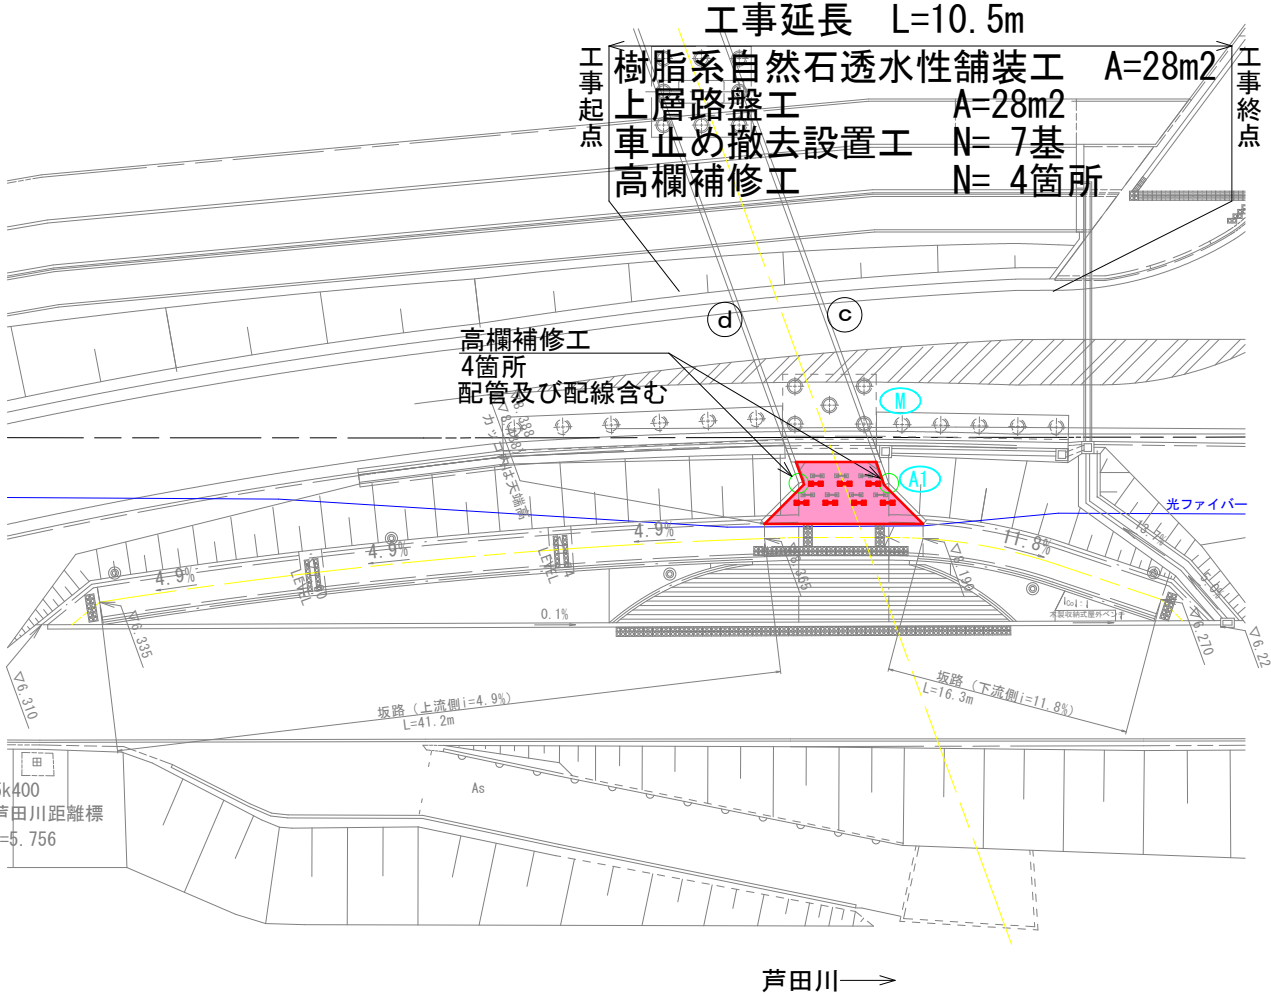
工事延長　L=10.5m

工事起点

工事終点

樹脂系自然石透水性舗装工　A=28m2
上層路盤工　A=28m2
車止め撤去設置工　N= 7基
高欄補修工　N= 4箇所

d

c

高欄補修工
4箇所
配管及び配線含む

M

A1

光ファイバー

4.9%

4.9%

4.9%

11.8%

LEVEL

LEVEL

0.1%

▽6.335

▽6.310

▽6.270

▽6.22

坂路（上流側i=4.9%）
L=41.2m

坂路（下流側i=11.8%）
L=16.3m

As

5k400
芦田川距離標
=5.756

芦田川⟶